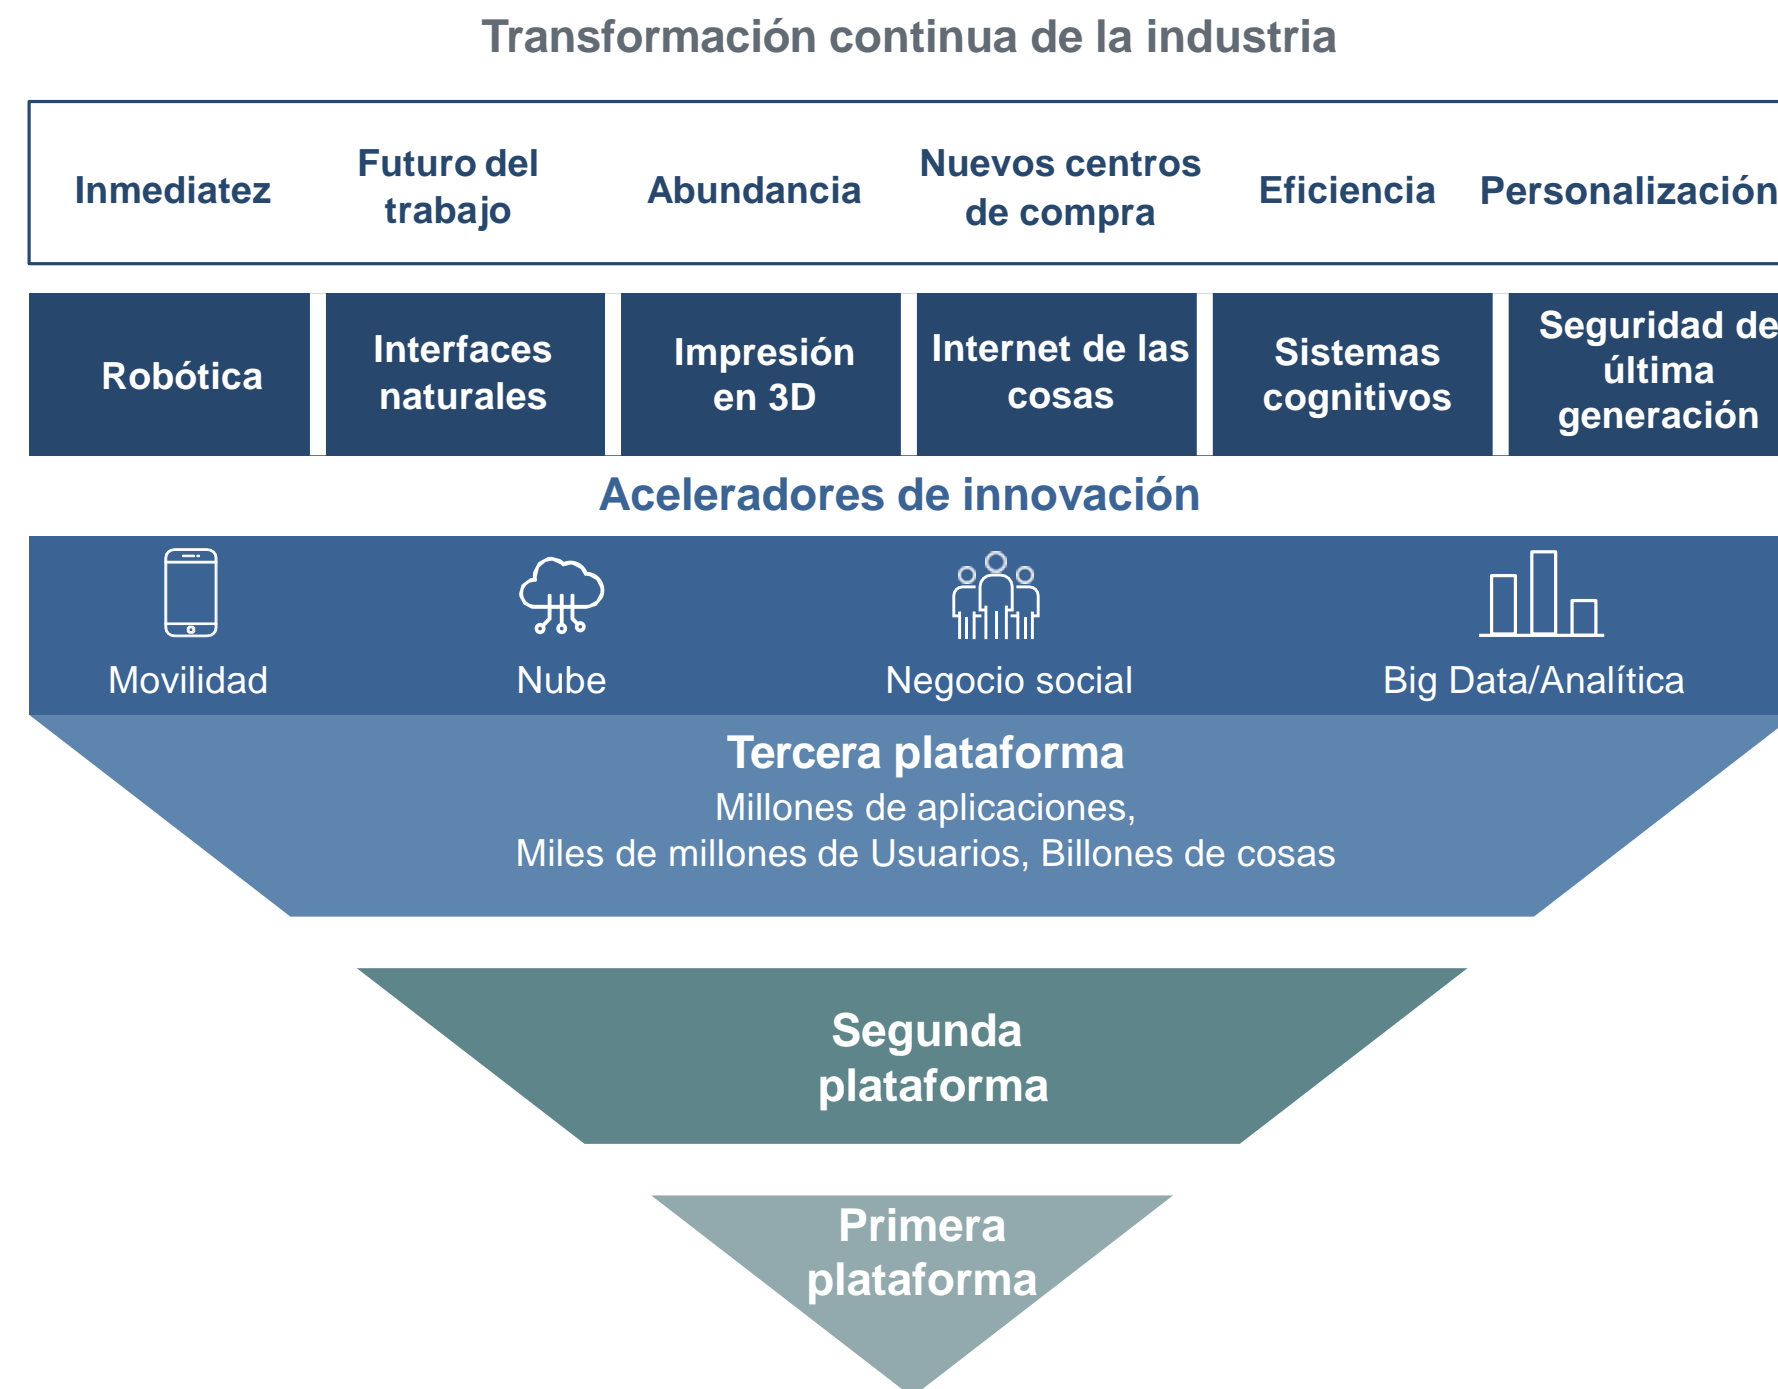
Transformación continua de la industria

Inmediatez

Futuro del trabajo

Abundancia

Nuevos centros de compra

Eficiencia

Personalización

Robótica

Interfaces naturales

Impresión en 3D

Internet de las cosas

Sistemas cognitivos

Seguridad de última generación

Aceleradores de innovación

Movilidad

Nube

Negocio social

Big Data/Analítica

Tercera plataforma
Millones de aplicaciones,
Miles de millones de Usuarios, Billones de cosas

Segunda plataforma

Primera plataforma